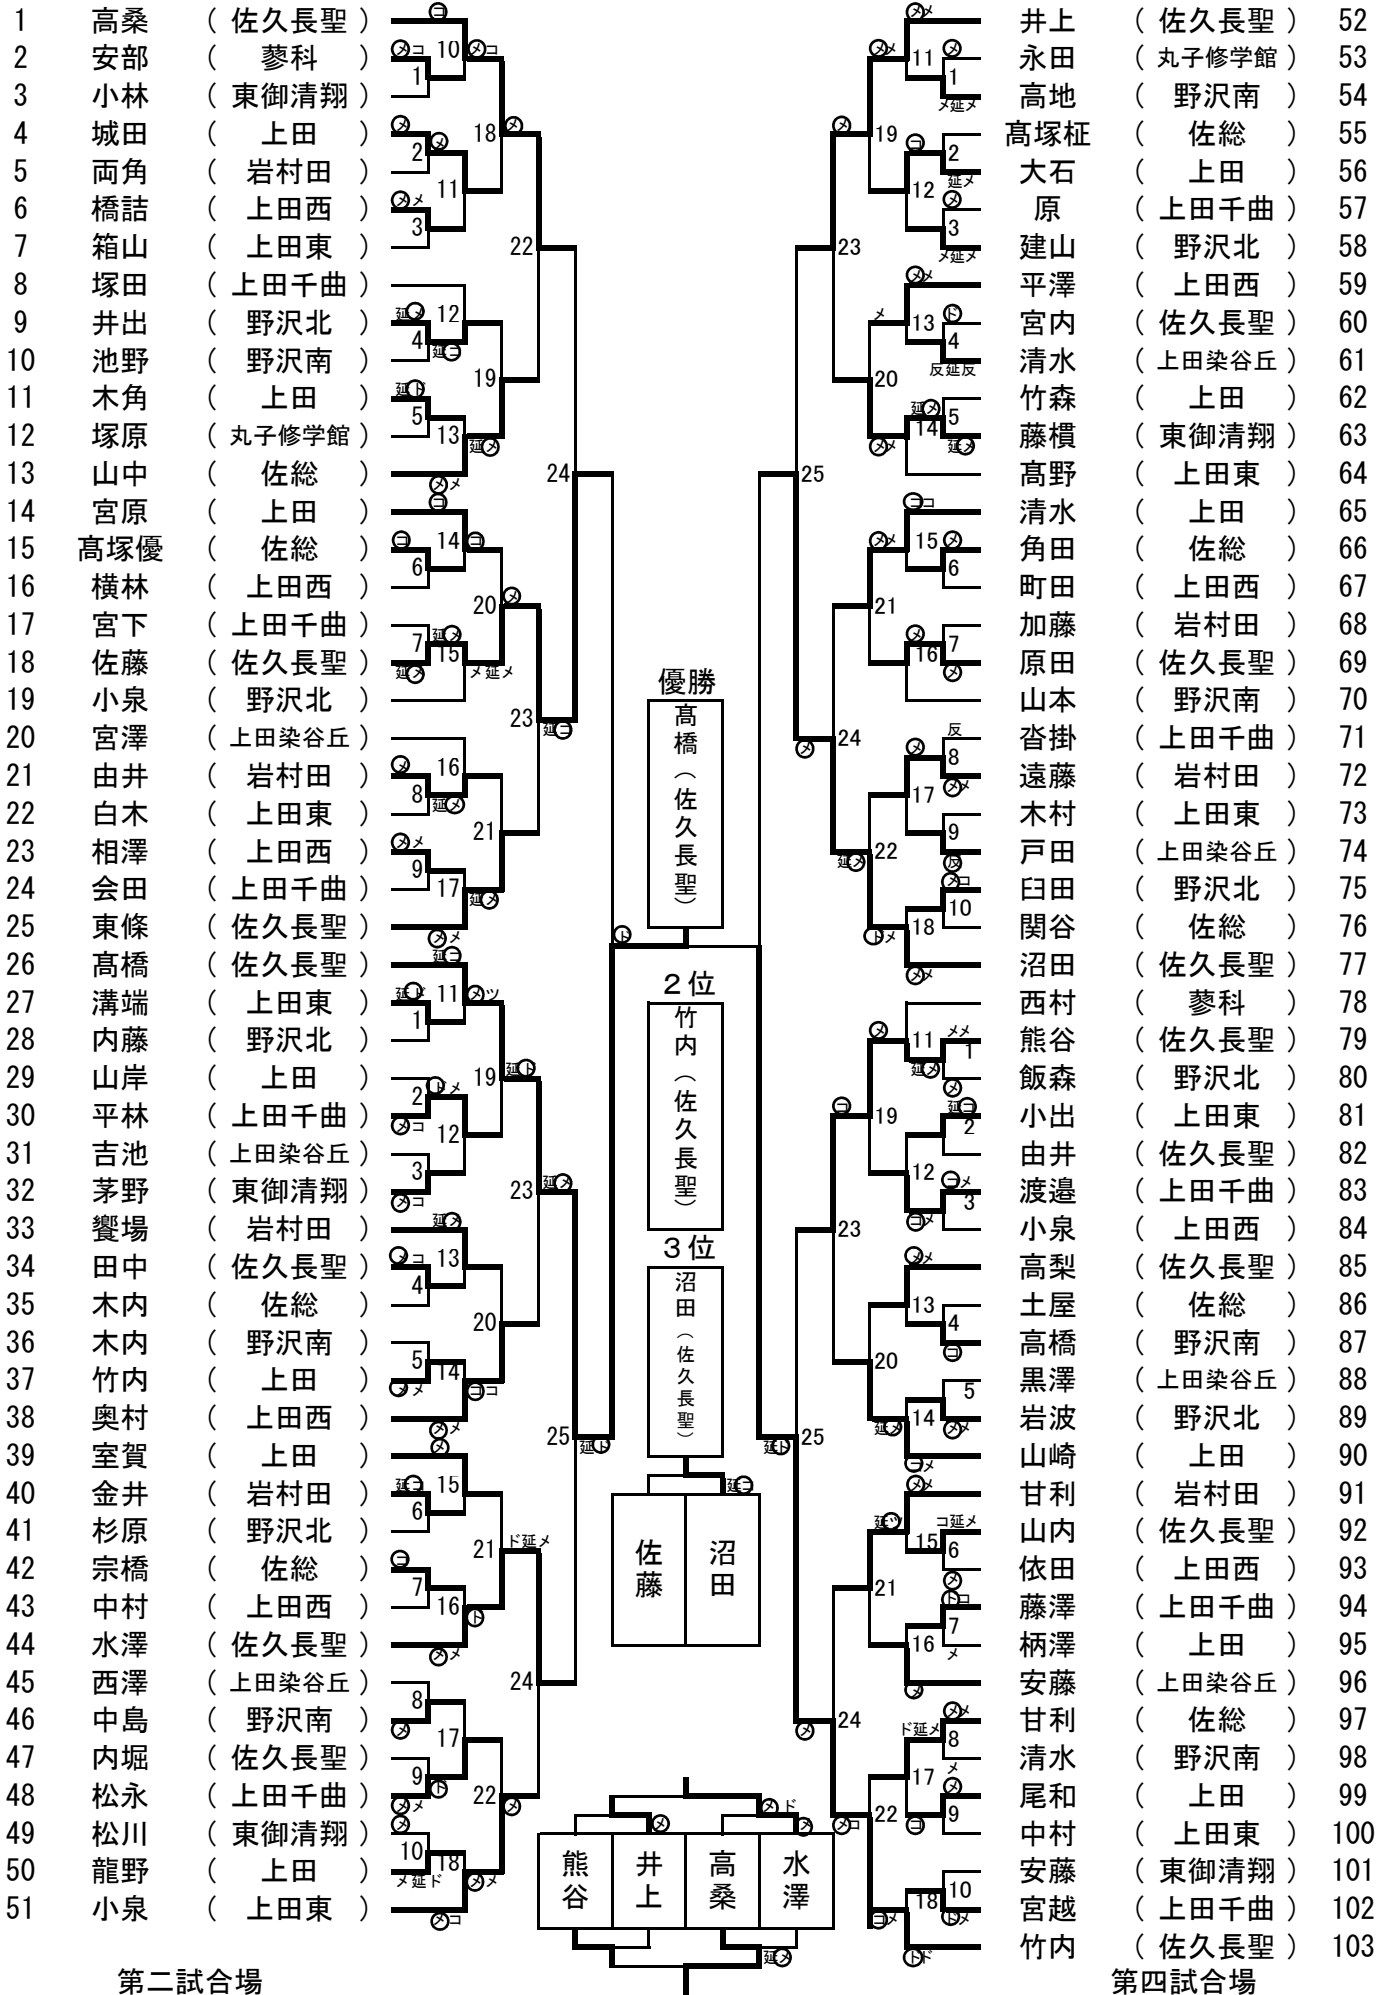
1 高桑 （佐久長聖）
2 安部 （蓼科）
3 小林 （東御清翔）
4 城田 （上田）
5 両角 （岩村田）
6 橋詰 （上田西）
7 箱山 （上田東）
8 塚田 （上田千曲）
9 井出 （野沢北）
10 池野 （野沢南）
11 木角 （上田）
12 塚原 （丸子修学館）
13 山中 （佐総）
14 宮原 （上田）
15 髙塚優 （佐総）
16 横林 （上田西）
17 宮下 （上田千曲）
18 佐藤 （佐久長聖）
19 小泉 （野沢北）
20 宮澤 （上田染谷丘）
21 由井 （岩村田）
22 白木 （上田東）
23 相澤 （上田西）
24 会田 （上田千曲）
25 東條 （佐久長聖）
26 髙橋 （佐久長聖）
27 溝端 （上田東）
28 内藤 （野沢北）
29 山岸 （上田）
30 平林 （上田千曲）
31 吉池 （上田染谷丘）
32 茅野 （東御清翔）
33 饗場 （岩村田）
34 田中 （佐久長聖）
35 木内 （佐総）
36 木内 （野沢南）
37 竹内 （上田）
38 奥村 （上田西）
39 室賀 （上田）
40 金井 （岩村田）
41 杉原 （野沢北）
42 宗橋 （佐総）
43 中村 （上田西）
44 水澤 （佐久長聖）
45 西澤 （上田染谷丘）
46 中島 （野沢南）
47 内堀 （佐久長聖）
48 松永 （上田千曲）
49 松川 （東御清翔）
50 龍野 （上田）
51 小泉 （上田東）

井上 （佐久長聖） 52
永田 （丸子修学館） 53
高地 （野沢南） 54
高塚柾 （佐総） 55
大石 （上田） 56
原 （上田千曲） 57
建山 （野沢北） 58
平澤 （上田西） 59
宮内 （佐久長聖） 60
清水 （上田染谷丘） 61
竹森 （上田） 62
藤槇 （東御清翔） 63
髙野 （上田東） 64
清水 （上田） 65
角田 （佐総） 66
町田 （上田西） 67
加藤 （岩村田） 68
原田 （佐久長聖） 69
山本 （野沢南） 70
沓掛 （上田千曲） 71
遠藤 （岩村田） 72
木村 （上田東） 73
戸田 （上田染谷丘） 74
臼田 （野沢北） 75
関谷 （佐総） 76
沼田 （佐久長聖） 77
西村 （蓼科） 78
熊谷 （佐久長聖） 79
飯森 （野沢北） 80
小出 （上田東） 81
由井 （佐久長聖） 82
渡邉 （上田千曲） 83
小泉 （上田西） 84
高梨 （佐久長聖） 85
土屋 （佐総） 86
高橋 （野沢南） 87
黒澤 （上田染谷丘） 88
岩波 （野沢北） 89
山崎 （上田） 90
甘利 （岩村田） 91
山内 （佐久長聖） 92
依田 （上田西） 93
藤澤 （上田千曲） 94
柄澤 （上田） 95
安藤 （上田染谷丘） 96
甘利 （佐総） 97
清水 （野沢南） 98
尾和 （上田） 99
中村 （上田東） 100
安藤 （東御清翔） 101
宮越 （上田千曲） 102
竹内 （佐久長聖） 103

優勝
高橋（佐久長聖）
２位
竹内（佐久長聖）
３位
沼田（佐久長聖）
佐藤 沼田
熊谷 井上 高桑 水澤

第二試合場
第四試合場